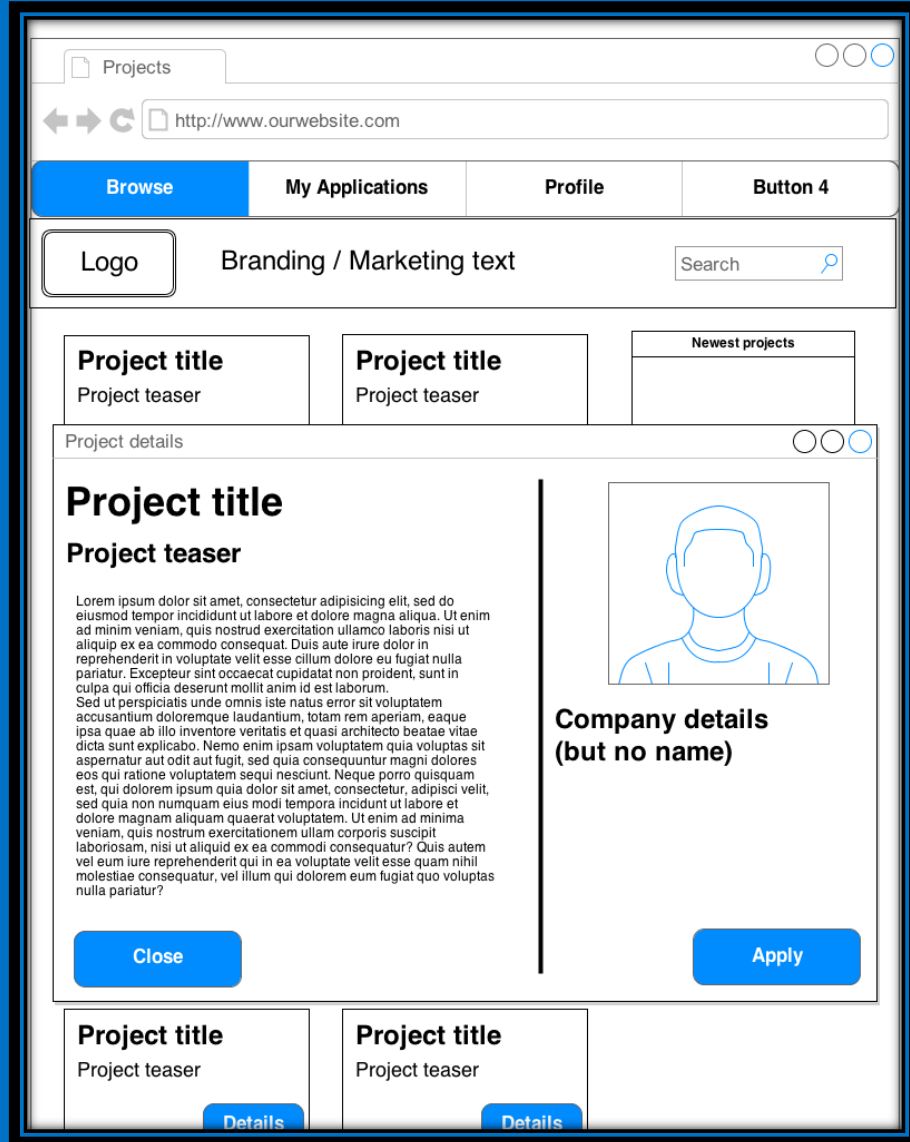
Projects

http://www.ourwebsite.com

Browse | My Applications | Profile | Button 4

Logo

Branding / Marketing text

Search

Project title
Project teaser

Project title
Project teaser

Newest projects

Project details

Project title

Project teaser

Lorem ipsum dolor sit amet, consectetur adipisicing elit, sed do eiusmod tempor incididunt ut labore et dolore magna aliqua. Ut enim ad minim veniam, quis nostrud exercitation ullamco laboris nisi ut aliquip ex ea commodo consequat. Duis aute irure dolor in reprehenderit in voluptate velit esse cillum dolore eu fugiat nulla pariatur. Excepteur sint occaecat cupidatat non proident, sunt in culpa qui officia deserunt mollit anim id est laborum.
Sed ut perspiciatis unde omnis iste natus error sit voluptatem accusantium doloremque laudantium, totam rem aperiam, eaque ipsa quae ab illo inventore veritatis et quasi architecto beatae vitae dicta sunt explicabo. Nemo enim ipsam voluptatem quia voluptas sit aspernatur aut odit aut fugit, sed quia consequuntur magni dolores eos qui ratione voluptatem sequi nesciunt. Neque porro quisquam est, qui dolorem ipsum quia dolor sit amet, consectetur, adipisci velit, sed quia non numquam eius modi tempora incidunt ut labore et dolore magnam aliquam quaerat voluptatem. Ut enim ad minima veniam, quis nostrum exercitationem ullam corporis suscipit laboriosam, nisi ut aliquid ex ea commodi consequatur? Quis autem vel eum iure reprehenderit qui in ea voluptate velit esse quam nihil molestiae consequatur, vel illum qui dolorem eum fugiat quo voluptas nulla pariatur?

Company details
(but no name)

Close

Apply

Project title
Project teaser
Details

Project title
Project teaser
Details